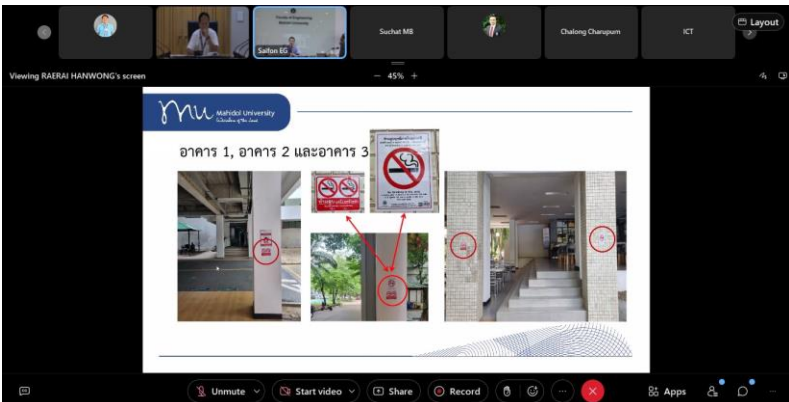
Layout

Saifon EG

Suchat MB

Chalong Charupum

ICT

Viewing RAERAI HANWONG's screen

— 45% +

Mahidol University
Wisdom of the Land

อาคาร 1, อาคาร 2 และอาคาร 3

Unmute

Start video

Share

Record

Apps